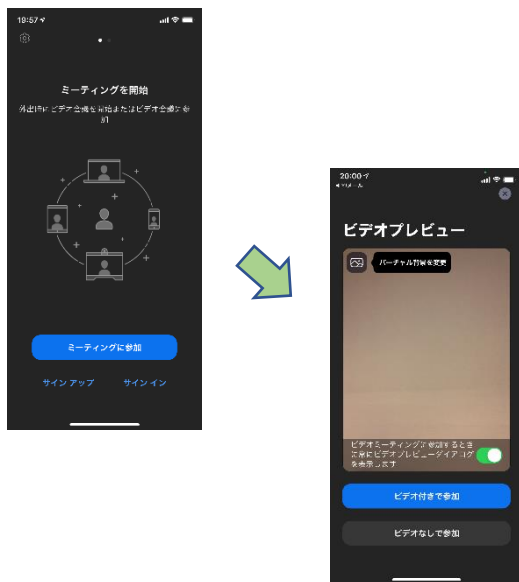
18:57

ミーティングを開始

外出中にビデオ会議を開始またはビデオ会議に参加

ミーティングに参加

サイン アップ

サイン イン

20:00

ビデオプレビュー

バーチャル背景を変更

ビデオミーティングに参加するときに常にビデオプレビューダイアログを表示します

ビデオ付きで参加

ビデオなしで参加